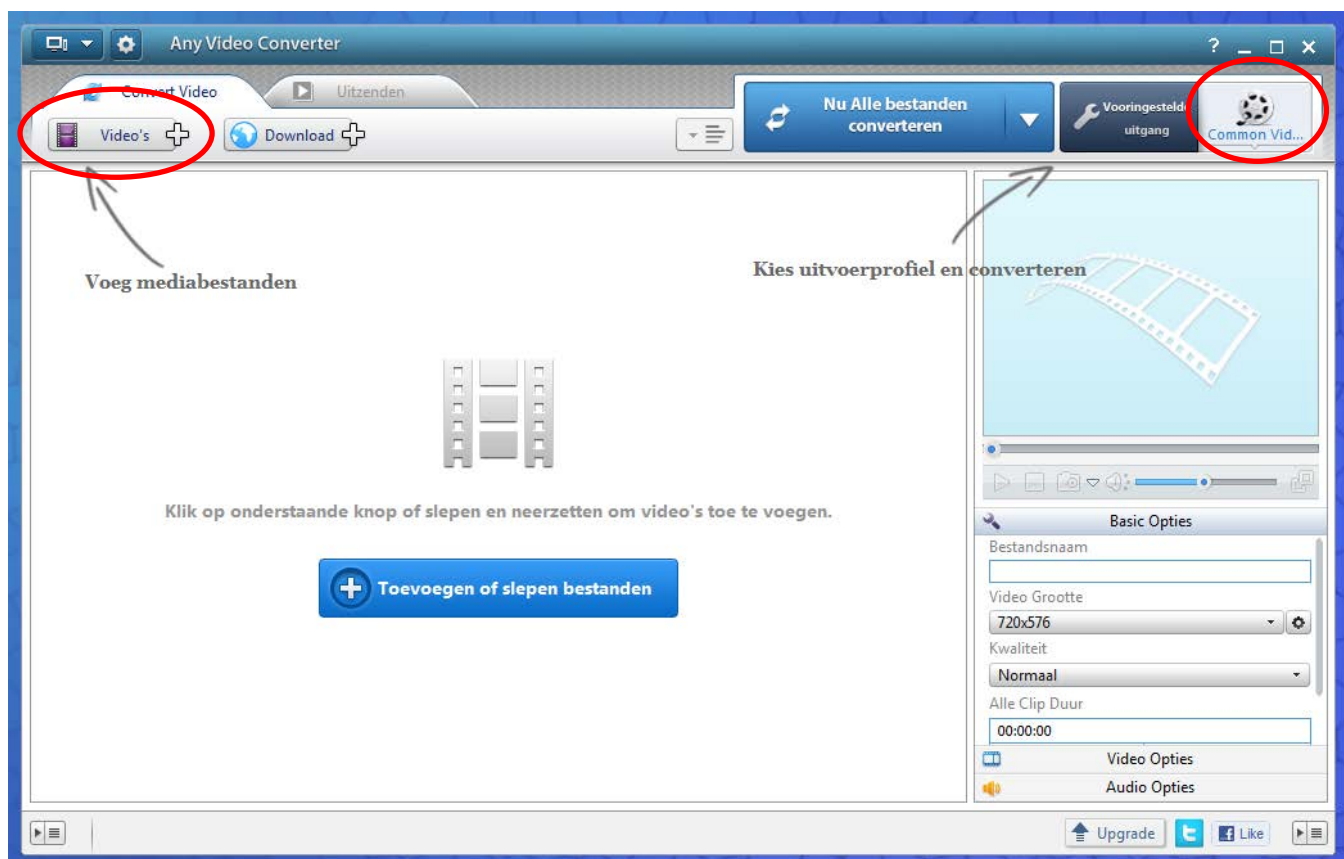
Any Video Converter

?

Convert Video

Uitzenden

Video's

Download

Nu Alle bestanden converteren

Vooringestelde uitgang

Common Vid...

Voeg mediabestanden

Kies uitvoerprofiel en converteren

Klik op onderstaande knop of slepen en neerzetten om video's toe te voegen.

Toevoegen of slepen bestanden

Basic Opties

Bestandsnaam

Video Grootte

720x576

Kwaliteit

Normaal

Alle Clip Duur

00:00:00

Video Opties

Audio Opties

Upgrade

Like